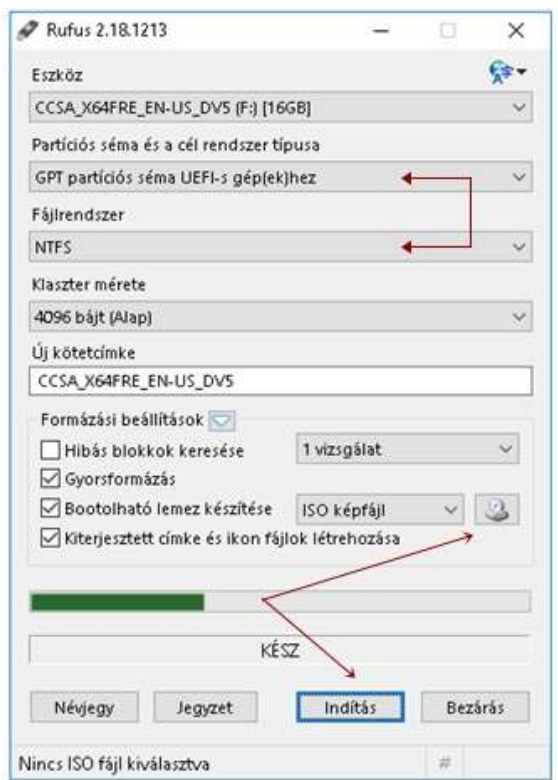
Rufus 2.18.1213

Eszköz

CCSA_X64FRE_EN-US_DV5 (F:) [16GB]

Partíciós séma és a cél rendszer típusa

GPT partíciós séma UEFI-s gép(ek)hez

Fájlrendszer

NTFS

Klaszter mérete

4096 bájt (Alap)

Új kötetcímke

CCSA_X64FRE_EN-US_DV5

Formázási beállítások

Hibás blokkok keresése

1 vizsgálat

Gyorsformázás

Bootolható lemez készítése

ISO képfájl

Kiterjesztett címke és ikon fájlok létrehozása

KÉSZ

Névjegy

Jegyzet

Indítás

Bezárás

Nincs ISO fájl kiválasztva

#